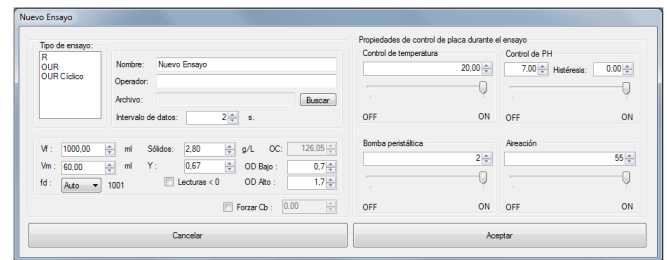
Nuevo Ensayo

Tipo de ensayo:
R
OUR
OUR Cíclico

Nombre: Nuevo Ensayo
Operador:
Archivo: Buscar
Intervalo de datos: 2 s.

Vf : 1000,00 ml
Vm : 60,00 ml
fd : Auto 1001
Sólidos: 2,80 g/L
Y : 0,67
Lecturas < 0
OC: 126,05
OD Bajo : 0,7
OD Alto : 1,7
Forzar Cb : 0,00

Propiedades de control de placa durante el ensayo
Control de temperatura
20,00
OFF ON
Control de PH
7,00 Histéresis: 0,00
OFF ON
Bomba peristáltica
2
OFF ON
Aireación
55
OFF ON

Cancelar
Aceptar